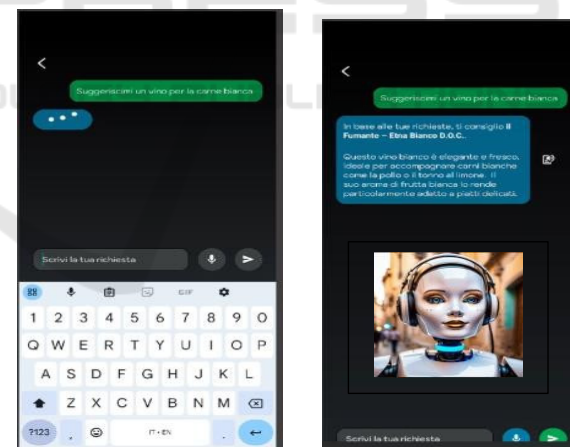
<

Suggeriscimi un vino per la carne bianca

...

Scrivi la tua richiesta

GIF

1 2 3 4 5 6 7 8 9 0

Q W E R T Y U I O P

A S D F G H J K L

Z X C V B N M

?123 , . IT • EN

<

Suggeriscimi un vino per la carne bianca

In base alle tue richieste, ti consiglio **Il Fumante – Etna Bianco D.O.C.**.

Questo vino bianco è elegante e fresco, ideale per accompagnare carni bianche come la pollo o il tonno al limone. Il suo aroma di frutta bianca lo rende particolarmente adatto a piatti delicati.

Scrivi la tua richiesta